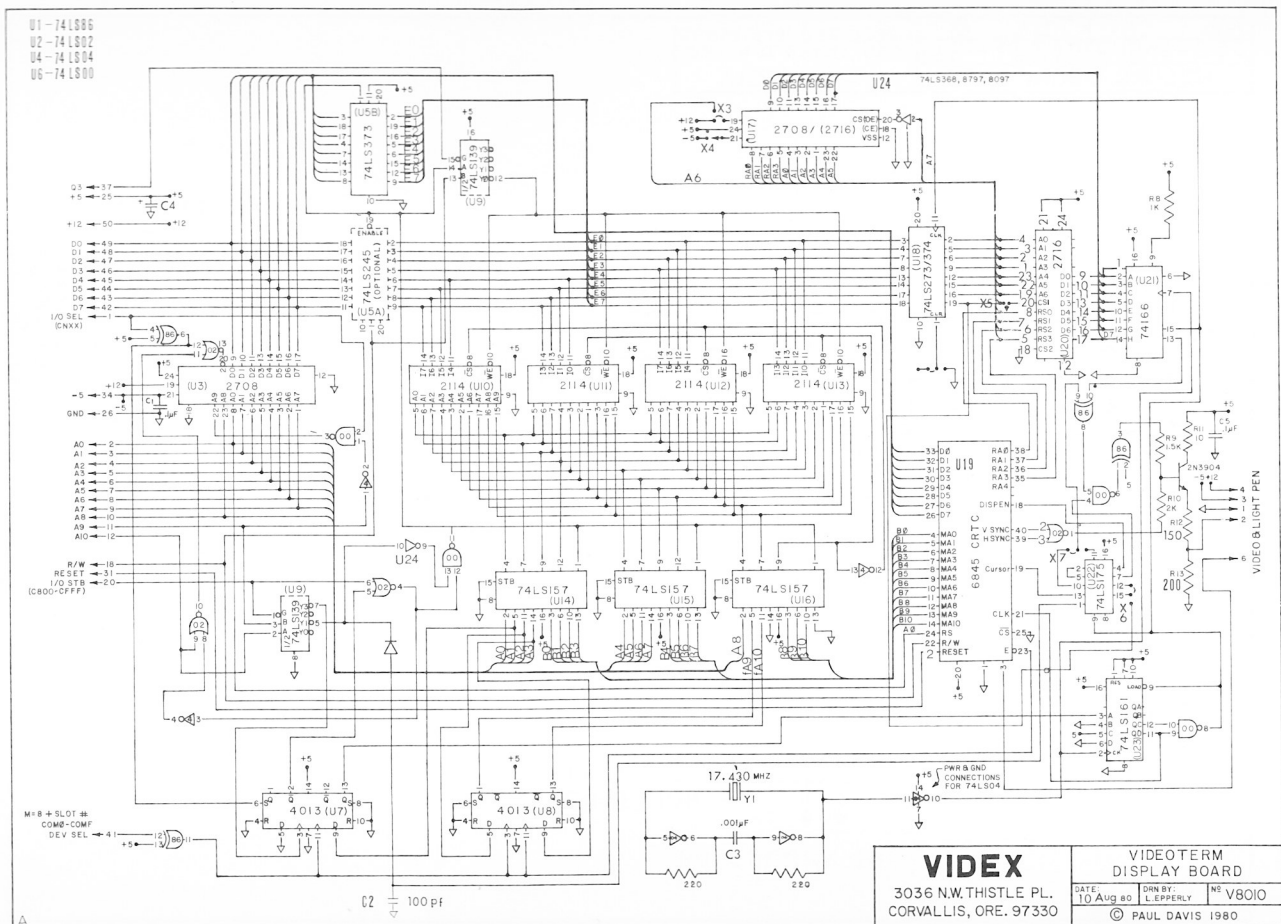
U1 - 74LS86
U2 - 74LS02
U4 - 74LS04
U6 - 74LS00

(U5B) 74LS373
74LS139 (U9)
U24 74LS368, 8797, 8097
X3 X4
2708/(2716) (U17)
CS(OE) (CE) VSS
A6 A7
+5 R8 1K

Q3 37
+5 25 C4 +5
+12 50 +12
D0 49
D1 48
D2 47
D3 46
D4 45
D5 44
D6 43
D7 42
I/O SEL 1
(CNXX)
+5
+12
-5 34
GND 26

ENABLE
74LS245 (OPTIONAL) (U5A)
(U3) 2708
C1 .1µF
74LS273/374 (U18)
2716 (U20)
74166 (U21)
X5

2114 (U10)
2114 (U11)
2114 (U12)
2114 (U13)

A0 2
A1 3
A2 4
A3 5
A4 6
A5 7
A6 8
A7 9
A8 10
A9 11
A10 12

R/W 18
RESET 31
I/O STB 20
(C800-CFFF)

U24
74LS157 (U14)
74LS157 (U15)
74LS157 (U16)
74LS139 (U9)

6845 CRTC U19
D0 D1 D2 D3 D4 D5 D6 D7
B0 B1 B2 B3 B4 B5 B6 B7 B8 B9 B10 A0
MA0 MA1 MA2 MA3 MA4 MA5 MA6 MA7 MA8 MA9 MA10 RS R/W RESET
RA0 RA1 RA2 RA3 RA4
DISPEN
V SYNC
H SYNC
Cursor
CLK
CS
E

74LS175 (U22)
X7 X6
R9 1.5K
R11 10
C5 1µF
2N3904
R10 2K
R12 150
R13 200
VIDEO & LIGHT PEN
74LS161 (U23)
LOAD

M=8 + SLOT #
COMØ-COMF
DEV SEL 41
4013 (U7)
4013 (U8)
17.430 MHZ
Y1
.001µF
C3
220
220
PWR & GND CONNECTIONS FOR 74LS04
C2 100 pf

VIDEX
3036 N.W. THISTLE PL.
CORVALLIS, ORE. 97330

VIDEOTERM
DISPLAY BOARD
DATE: 10 Aug 80
DRN BY: L.EPPERLY
Nº V8010
© PAUL DAVIS 1980